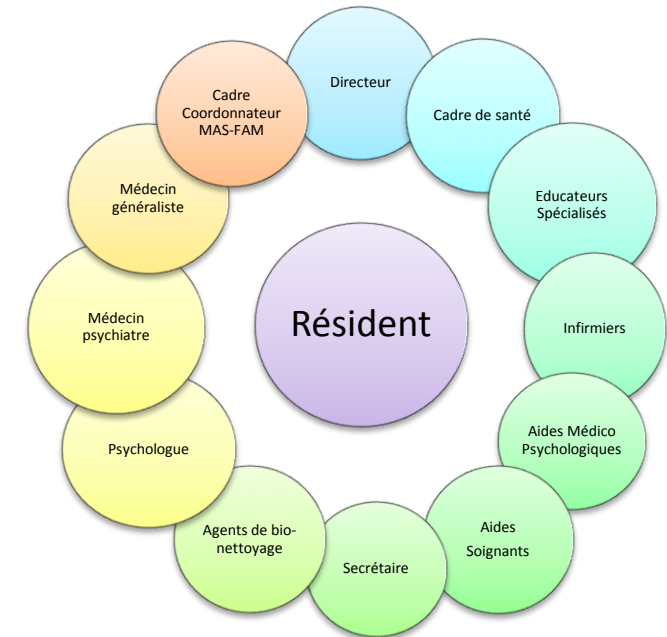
Directeur

Cadre de santé

Educateurs Spécialisés

Infirmiers

Aides Médico Psychologiques

Aides Soignants

Secrétaire

Agents de bio-nettoyage

Psychologue

Médecin psychiatre

Médecin généraliste

Cadre Coordonnateur MAS-FAM

Résident